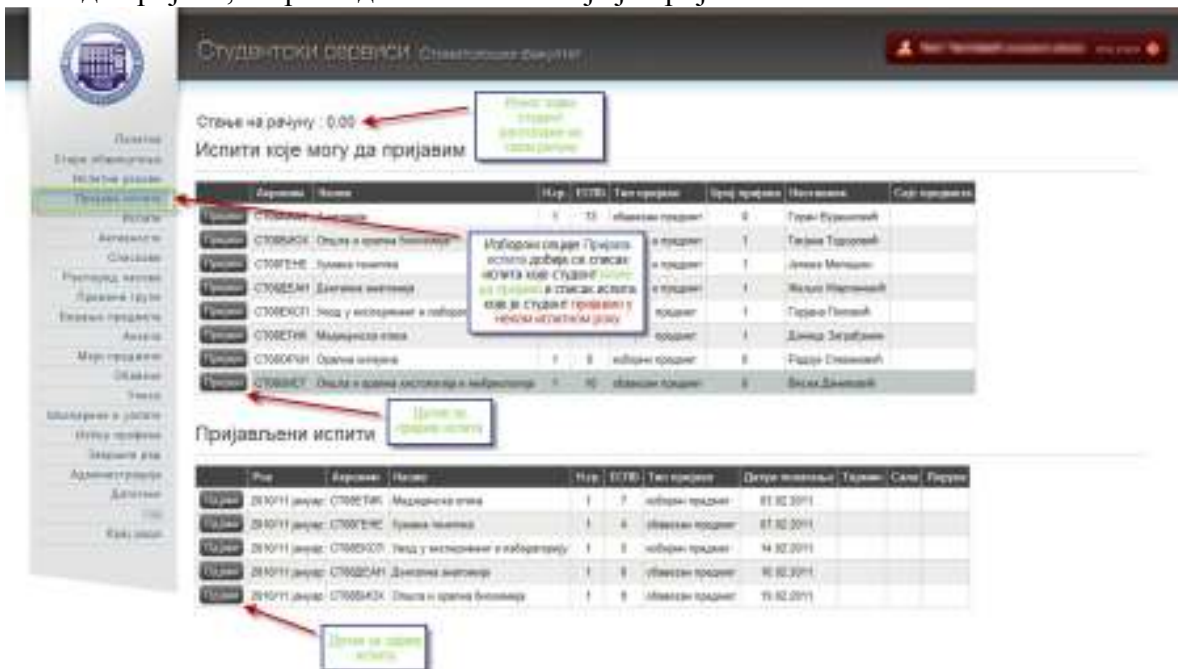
Студентски сервиси Стоматолошки факултет

Стање на рачуну : 0,00

Износ новца студента расположив на свом рачуну

Испити које могу да пријавим

| | Акроним | Назив | Н.гр. | ЕСПБ | Тип предмета | Број пријава | Наставник | Сви предмети |
|---|---|---|---|---|---|---|---|---|
| Пријави | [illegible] | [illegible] | 1 | 13 | обавезан предмет | 0 | Горан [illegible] | |
| Пријави | С708БИОХ | Општа и орална биохемија | | | обавезан предмет | 1 | Татјана Тодоровић | |
| Пријави | С708ГЕНЕ | Хумана генетика | | | обавезан предмет | 1 | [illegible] | |
| Пријави | С708ДЕАН | Дентална анатомија | | | обавезан предмет | 1 | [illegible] | |
| Пријави | С708ЕКСП | Увод у истраживање и лабораторију | | | изборни предмет | 1 | Гордана Петровић | |
| Пријави | С708ЕТИК | Медицинска етика | | | изборни предмет | 1 | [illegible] | |
| Пријави | С708ФАИН | Орална хигијена | 1 | 8 | изборни предмет | 0 | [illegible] | |
| Пријави | С708ФИЗ | Општа и орална физиологија и неурологија | 1 | 10 | обавезан предмет | 0 | Весна Даниловић | |

Изборном опцијом Пријава испита добија се списак испита које студент може да пријави и списак испита које је студент пријавио у неком испитном року

Дугме за пријаву испита

Пријављени испити

| | Рок | Акроним | Назив | Н.гр. | ЕСПБ | Тип предмета | Датум полагања | Термин | Сала | Педагог |
|---|---|---|---|---|---|---|---|---|---|---|
| Одјави | 2010/11 јануар | С708ЕТИК | Медицинска етика | 1 | 7 | изборни предмет | 01.02.2011 | | | |
| Одјави | 2010/11 јануар | С708ГЕНЕ | Хумана генетика | 1 | 8 | обавезан предмет | 07.02.2011 | | | |
| Одјави | 2010/11 јануар | С708ЕКСП | Увод у истраживање и лабораторију | 1 | 5 | изборни предмет | 14.02.2011 | | | |
| Одјави | 2010/11 јануар | С708ДЕАН | Дентална анатомија | 1 | 8 | обавезан предмет | 10.02.2011 | | | |
| Одјави | 2010/11 јануар | С708БИОХ | Општа и орална биохемија | 1 | 8 | обавезан предмет | 15.02.2011 | | | |

Дугме за одјаву испита

Почетна
Старе обавештења
Испитни рокови
Пријава испита
Испити
Материјали
Списак
Распоред часова
Промена групе
Бодовање предмета
Анкета
Мој предмети
Обавезе
Уписи
Молбе и услуге
Испис уверења
Захтеви
Администрација
Датотеке
Крај рада